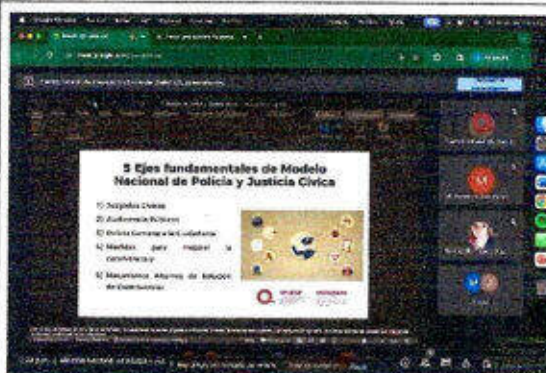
5 Ejes fundamentales de Modelo Nacional de Policía y Justicia Cívica

1) Juzgados Cívicos
2) Audiencia Pública
3) Policía Cercana a la ciudadanía
4) Medidas para mejorar la convivencia
5) Mecanismos Alternos de Solución de Controversias

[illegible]